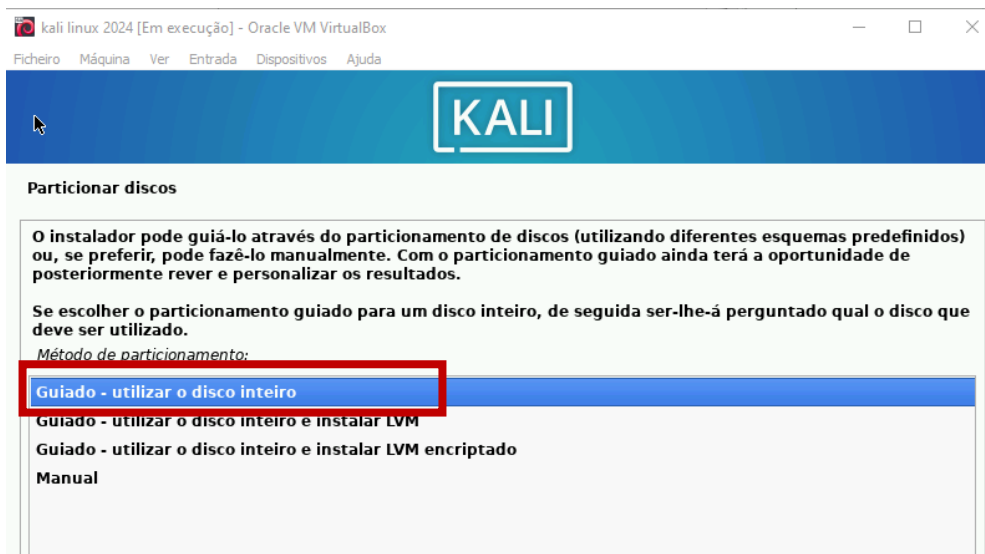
kali linux 2024 [Em execução] - Oracle VM VirtualBox

Ficheiro Máquina Ver Entrada Dispositivos Ajuda

KALI

Particionar discos

O instalador pode guiá-lo através do particionamento de discos (utilizando diferentes esquemas predefinidos) ou, se preferir, pode fazê-lo manualmente. Com o particionamento guiado ainda terá a oportunidade de posteriormente rever e personalizar os resultados.

Se escolher o particionamento guiado para um disco inteiro, de seguida ser-lhe-á perguntado qual o disco que deve ser utilizado.

Método de particionamento:

Guiado - utilizar o disco inteiro
Guiado - utilizar o disco inteiro e instalar LVM
Guiado - utilizar o disco inteiro e instalar LVM encriptado
Manual